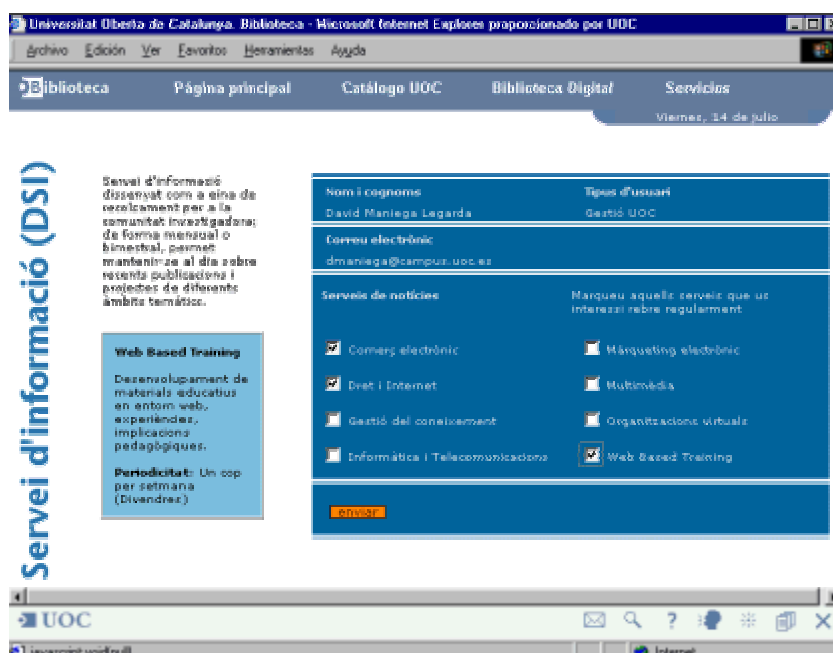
Universitat Oberta de Catalunya. Biblioteca - Microsoft Internet Explorer proporcionado por UOC

Archivo Edición Ver Favoritos Herramientas Ayuda

Biblioteca Página principal Catálogo UOC Biblioteca Digital Servicios

Viernes, 14 de julio

Servei d'informació (DSI)

Servei d'informació dissenyat com a eina de recolzament per a la comunitat investigadora; de forma mensual o bimestral, permet mantenir-se al dia sobre recents publicacions i projectes de diferents àmbits temàtics.

Web Based Training

Desenvolupament de materials educatius en entorn web, experiències, implicacions pedagògiques.

Periodicitat: Un cop per setmana (Divendres)

Nom i cognoms
David Maniega Legarda

Tipus d'usuari
Gestió UOC

Correu electrònic
dmaniega@campus.uoc.es

Serveis de notícies

Marqueu aquells serveis que us interessi rebre regularment

Comerç electrònic
Màrqueting electrònic
Dret i Internet
Multimèdia
Gestió del coneixement
Organitzacions virtuals
Informàtica i Telecomunicacions
Web Based Training

enviar

UOC

javascript:void(null)
Internet